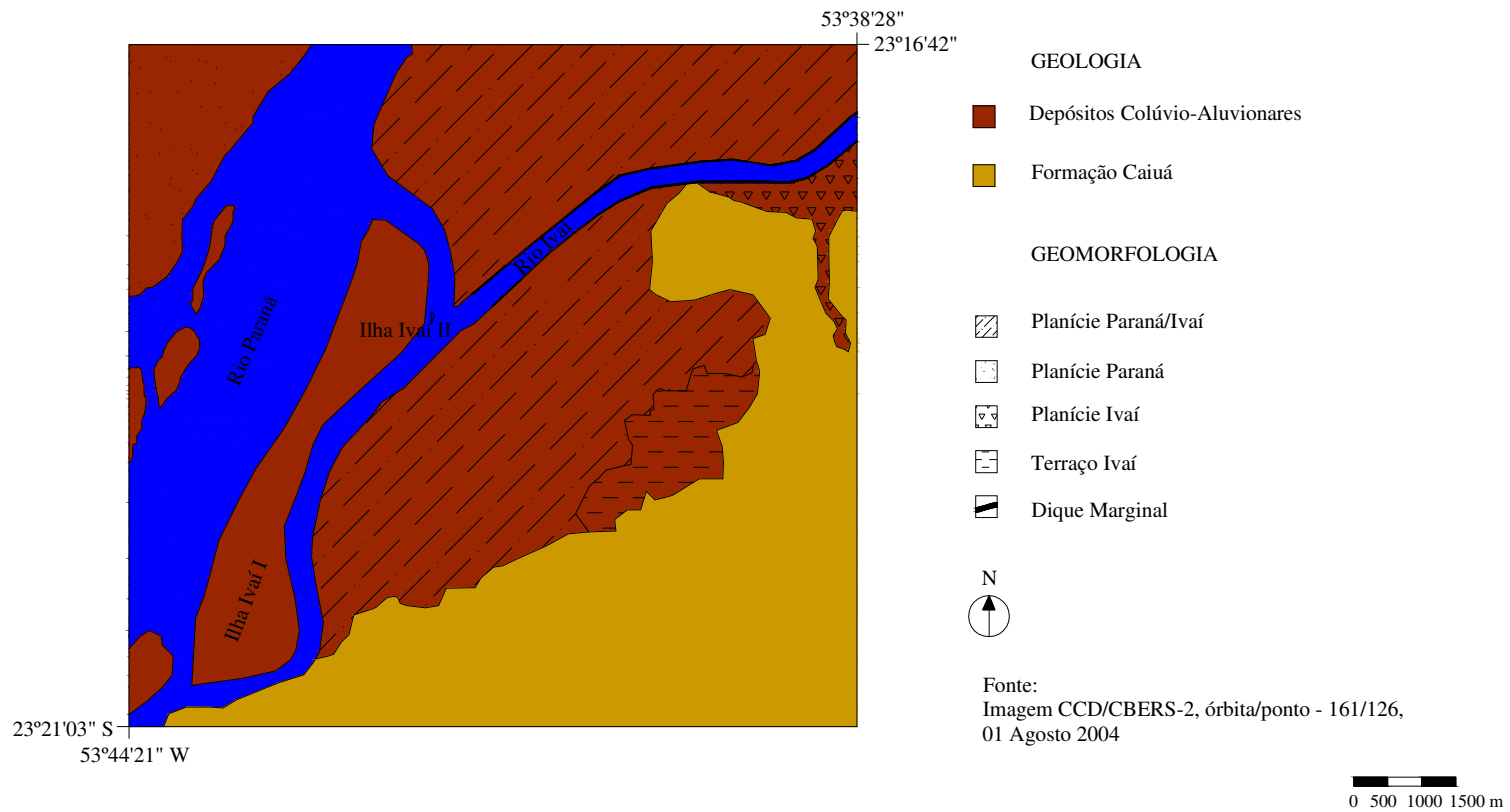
53º38'28"
23º16'42"

Rio Paraná

Ilha Ivaí II

Rio Ivaí

Ilha Ivaí I

23º21'03" S
53º44'21" W

GEOLOGIA

Depósitos Colúvio-Aluvionares

Formação Caiuá

GEOMORFOLOGIA

Planície Paraná/Ivaí

Planície Paraná

Planície Ivaí

Terraço Ivaí

Dique Marginal

N

Fonte:
Imagem CCD/CBERS-2, órbita/ponto - 161/126,
01 Agosto 2004

0 500 1000 1500 m